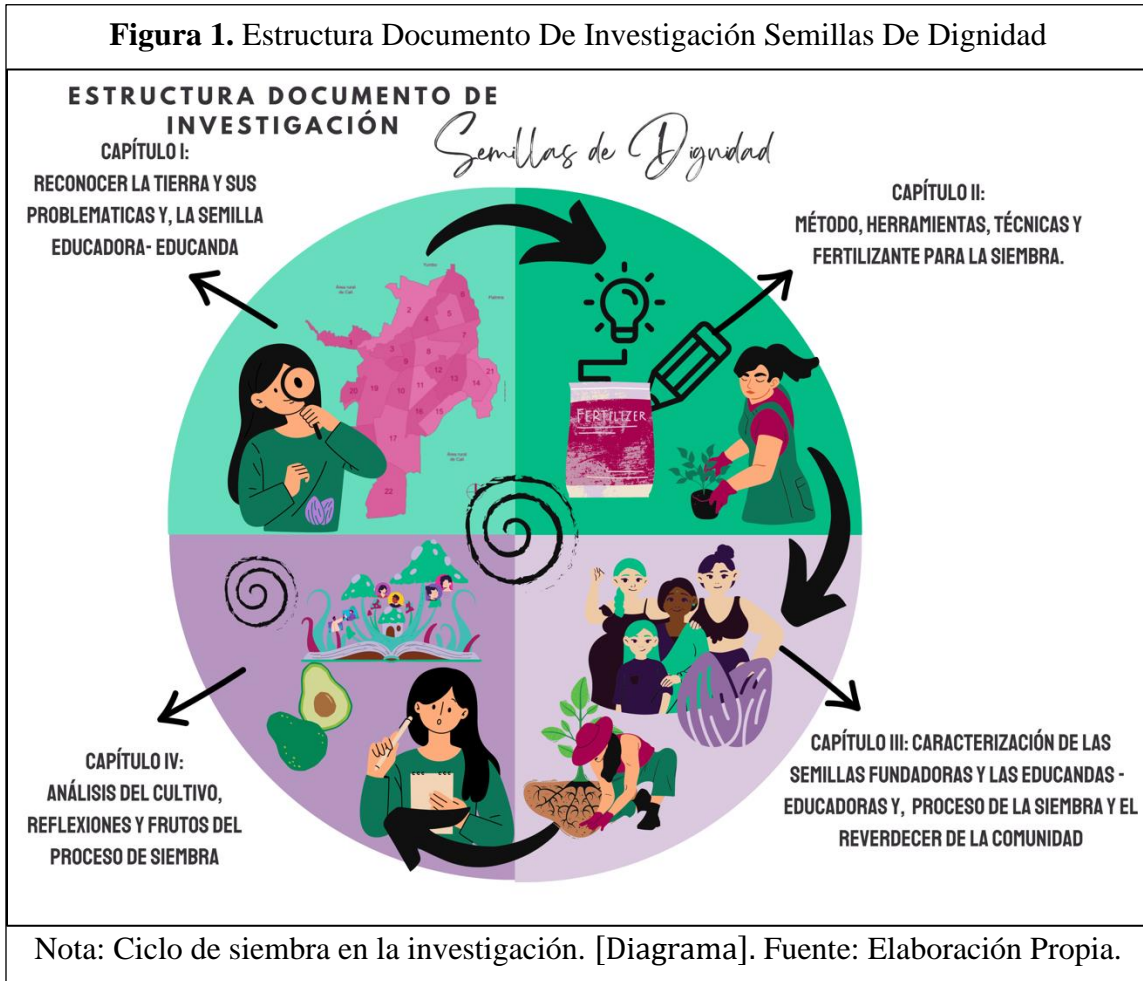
**Figura 1.** Estructura Documento De Investigación Semillas De Dignidad

ESTRUCTURA DOCUMENTO DE INVESTIGACIÓN

Semillas de Dignidad

CAPÍTULO I: RECONOCER LA TIERRA Y SUS PROBLEMATICAS Y, LA SEMILLA EDUCADORA- EDUCANDA

CAPÍTULO II: MÉTODO, HERRAMIENTAS, TÉCNICAS Y FERTILIZANTE PARA LA SIEMBRA.

FERTILIZER

CAPÍTULO III: CARACTERIZACIÓN DE LAS SEMILLAS FUNDADORAS Y LAS EDUCANDAS - EDUCADORAS Y, PROCESO DE LA SIEMBRA Y EL REVERDECER DE LA COMUNIDAD

CAPÍTULO IV: ANÁLISIS DEL CULTIVO, REFLEXIONES Y FRUTOS DEL PROCESO DE SIEMBRA

Nota: Ciclo de siembra en la investigación. [Diagrama]. Fuente: Elaboración Propia.